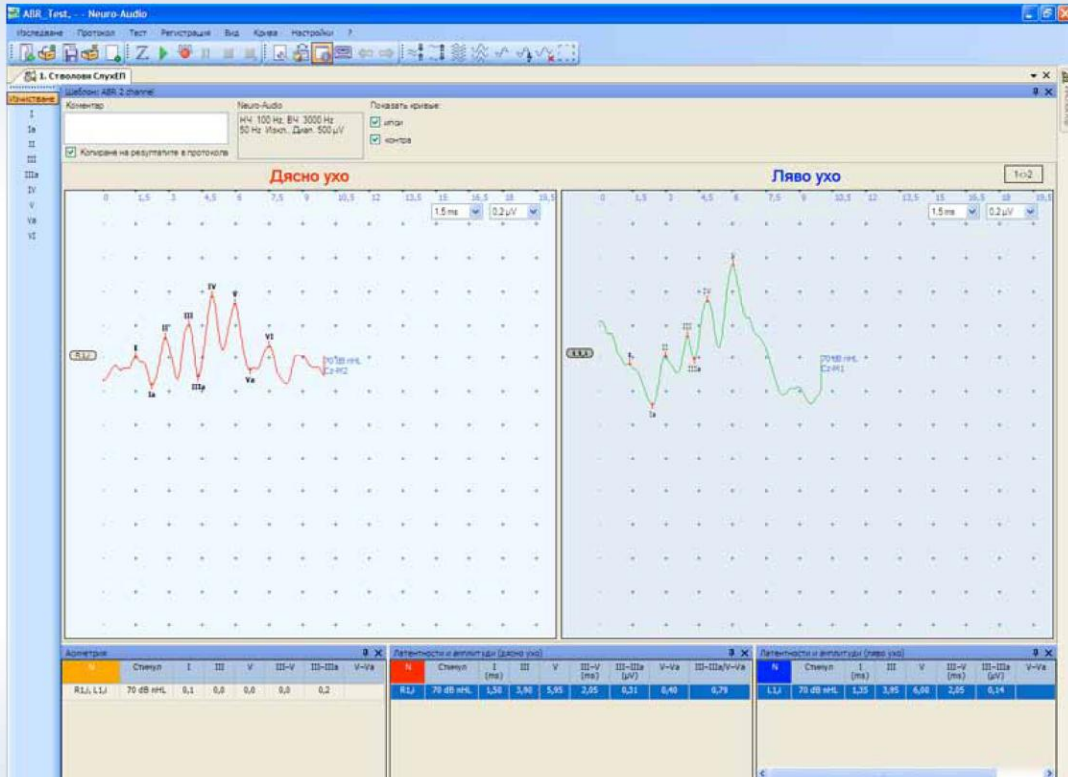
ABR_Test, - Neuro-Audio

Изследване Протокол Тест Регистрация Вид Крива Настройки ?

1. Стволови СлухЕП

Изчистване

I
Ia
II
III
IIIa
IV
V
Va
VI

Шаблон: ABR 2 channel

Коментар

Копиране на резултатите в протокола

Neuro-Audio
НЧ: 100 Hz, ВЧ: 3000 Hz
50 Hz Изкл., Диап. 500 μV

Показвай криви:
ипси
контра

Дясно ухо

Ляво ухо

1<>2

0 1,5 3 4,5 6 7,5 9 10,5 12 13,5 15 16,5 18 19,5

1,5 ms 0,2 μV

R1,L

I
Ia
II
III
IIIa
IV
V
Va
VI

70 dB nHL
Cz-M2

0 1,5 3 4,5 6 7,5 9 10,5 12 13,5 15 16,5 18 19,5

1,5 ms 0,2 μV

L1,L

I
Ia
II
III
IIIa
IV
V

70 dB nHL
Cz-M1

Асиметрия

| N | Стимул | I | III | V | III–V | III–IIIa | V–Va |
|---|---|---|---|---|---|---|---|
| R1,L, L1,L | 70 dB nHL | 0,1 | 0,0 | 0,0 | 0,0 | 0,2 | |

Латентности и амплитуди (дясно ухо)

| N | Стимул | I (ms) | III | V | III–V (ms) | III–IIIa (μV) | V–Va | III–IIIa/V–Va |
|---|---|---|---|---|---|---|---|---|
| R1,L | 70 dB nHL | 1,50 | 3,90 | 5,95 | 2,05 | 0,31 | 0,40 | 0,79 |

Латентности и амплитуди (ляво ухо)

| N | Стимул | I (ms) | III | V | III–V (ms) | III–IIIa (μV) | V–Va |
|---|---|---|---|---|---|---|---|
| L1,L | 70 dB nHL | 1,35 | 3,95 | 6,00 | 2,05 | 0,14 | |